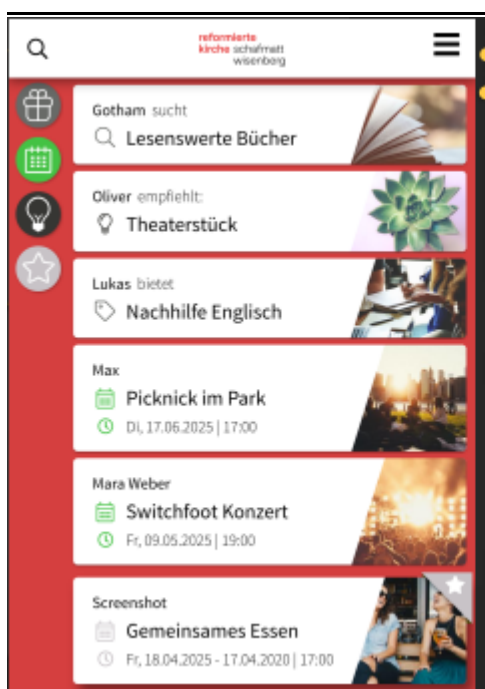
reformierte kirche schafmatt wisenberg

Gotham sucht
Lesenswerte Bücher

Oliver empfiehlt:
Theaterstück

Lukas bietet
Nachhilfe Englisch

Max
Picknick im Park
Di, 17.06.2025 | 17:00

Mara Weber
Switchfoot Konzert
Fr, 09.05.2025 | 19:00

Screenshot
Gemeinsames Essen
Fr, 18.04.2025 - 17.04.2020 | 17:00